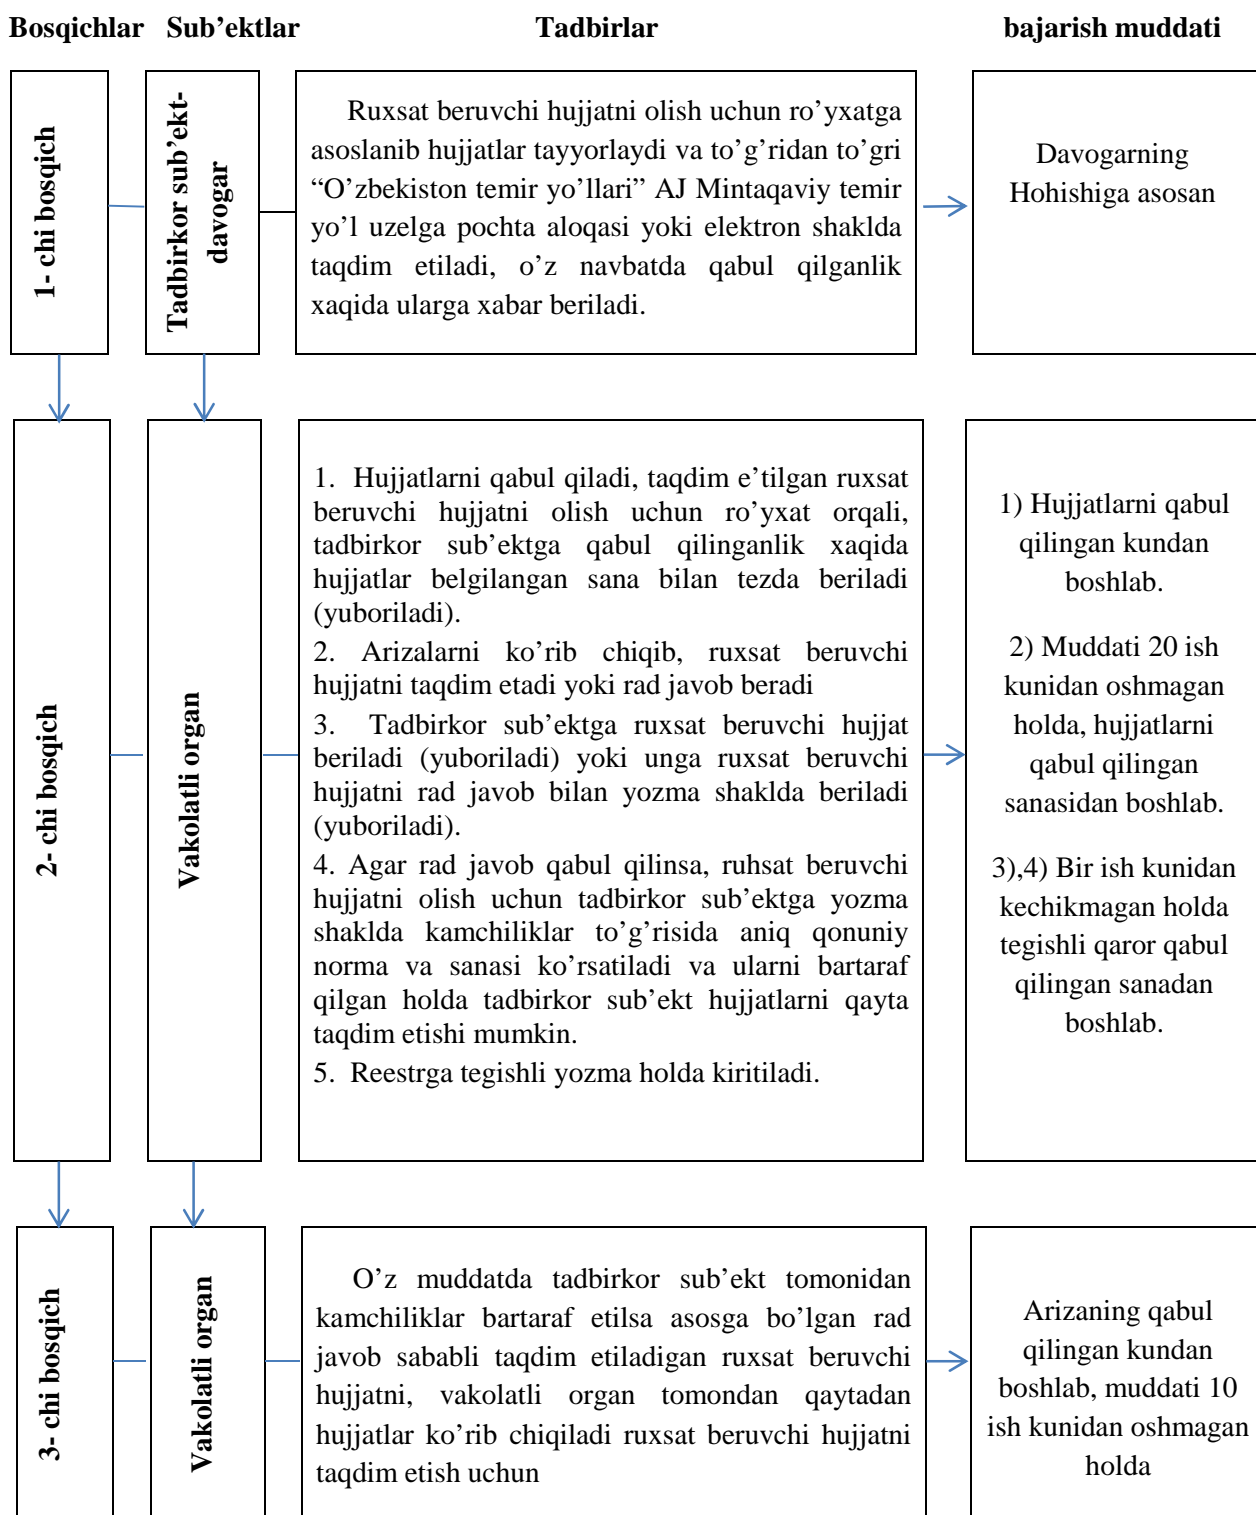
Bosqichlar Sub’ektlar Tadbirlar bajarish muddati

1- chi bosqich

Tadbirkor sub’ekt-davogar

Ruxsat beruvchi hujjatni olish uchun ro’yxatga asoslanib hujjatlar tayyorlaydi va to’g’ridan to’gri “O’zbekiston temir yo’llari” AJ Mintaqaviy temir yo’l uzelga pochta aloqasi yoki elektron shaklda taqdim etiladi, o’z navbatda qabul qilganlik xaqida ularga xabar beriladi.

Davogarning Hohishiga asosan

2- chi bosqich

Vakolatli organ

1. Hujjatlarni qabul qiladi, taqdim e’tilgan ruxsat beruvchi hujjatni olish uchun ro’yxat orqali, tadbirkor sub’ektga qabul qilinganlik xaqida hujjatlar belgilangan sana bilan tezda beriladi (yuboriladi).

2. Arizalarni ko’rib chiqib, ruxsat beruvchi hujjatni taqdim etadi yoki rad javob beradi

3. Tadbirkor sub’ektga ruxsat beruvchi hujjat beriladi (yuboriladi) yoki unga ruxsat beruvchi hujjatni rad javob bilan yozma shaklda beriladi (yuboriladi).

4. Agar rad javob qabul qilinsa, ruhsat beruvchi hujjatni olish uchun tadbirkor sub’ektga yozma shaklda kamchiliklar to’g’risida aniq qonuniy norma va sanasi ko’rsatiladi va ularni bartaraf qilgan holda tadbirkor sub’ekt hujjatlarni qayta taqdim etishi mumkin.

5. Reestrga tegishli yozma holda kiritiladi.

1) Hujjatlarni qabul qilingan kundan boshlab.

2) Muddati 20 ish kunidan oshmagan holda, hujjatlarni qabul qilingan sanasidan boshlab.

3),4) Bir ish kunidan kechikmagan holda tegishli qaror qabul qilingan sanadan boshlab.

3- chi bosqich

Vakolatli organ

O’z muddatda tadbirkor sub’ekt tomonidan kamchiliklar bartaraf etilsa asosga bo’lgan rad javob sababli taqdim etiladigan ruxsat beruvchi hujjatni, vakolatli organ tomondan qaytadan hujjatlar ko’rib chiqiladi ruxsat beruvchi hujjatni taqdim etish uchun

Arizaning qabul qilingan kundan boshlab, muddati 10 ish kunidan oshmagan holda